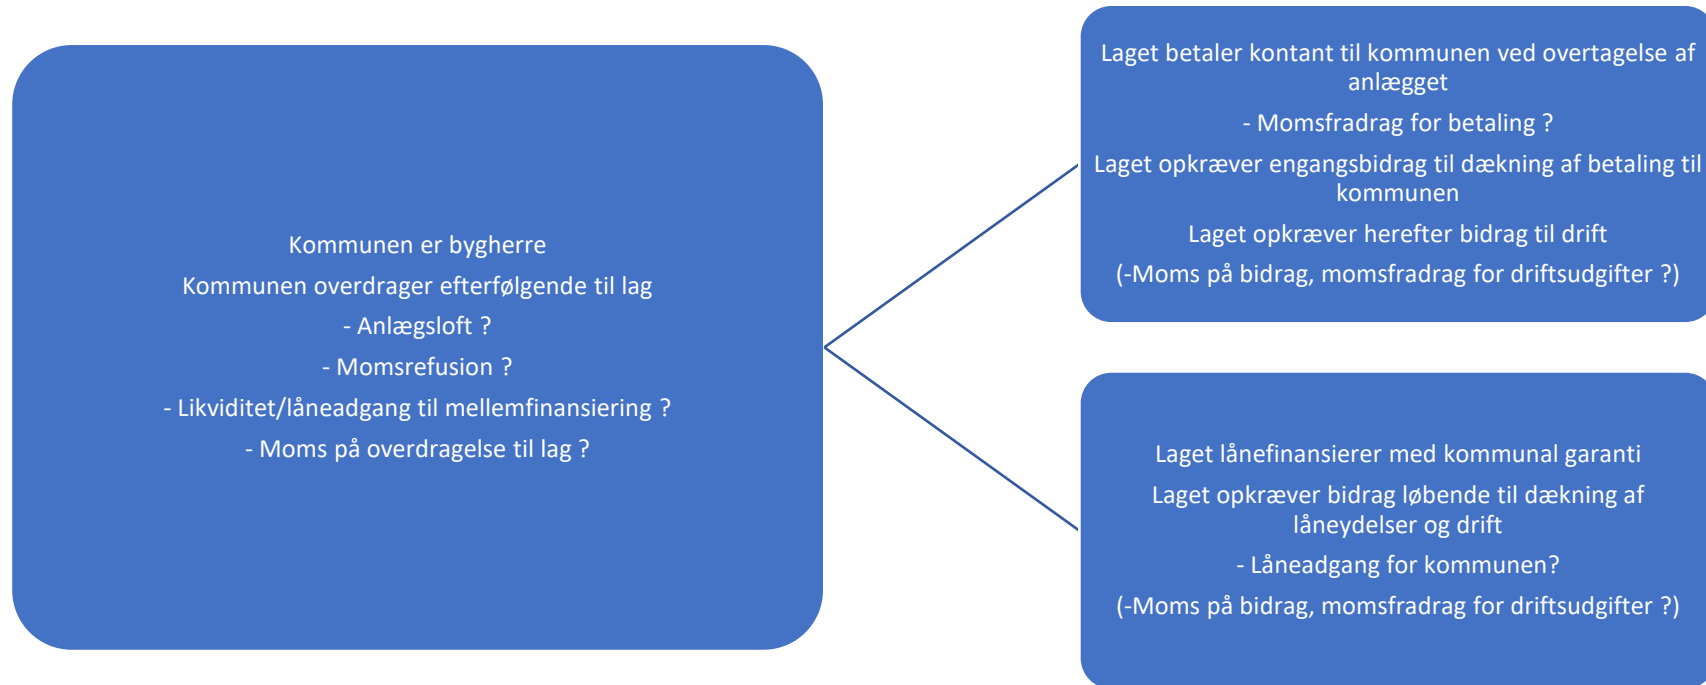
Kommunen er bygherre

Kommunen overdrager efterfølgende til lag

- Anlægsloft ?

- Momsrefusion ?

- Likviditet/låneadgang til mellemfinansiering ?

- Moms på overdragelse til lag ?

Laget betaler kontant til kommunen ved overtagelse af anlægget

- Momsfradrag for betaling ?

Laget opkræver engangsbidrag til dækning af betaling til kommunen

Laget opkræver herefter bidrag til drift

(-Moms på bidrag, momsfradrag for driftsudgifter ?)

Laget lånefinansierer med kommunal garanti

Laget opkræver bidrag løbende til dækning af låneydelser og drift

- Låneadgang for kommunen?

(-Moms på bidrag, momsfradrag for driftsudgifter ?)